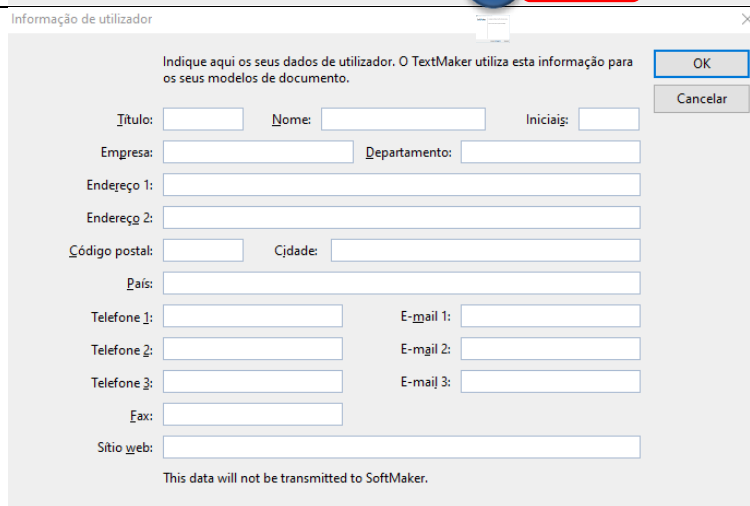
Informação de utilizador

Indique aqui os seus dados de utilizador. O TextMaker utiliza esta informação para os seus modelos de documento.

OK

Cancelar

Título:

Nome:

Iniciais:

Empresa:

Departamento:

Endereço 1:

Endereço 2:

Código postal:

Cidade:

País:

Telefone 1:

E-mail 1:

Telefone 2:

E-mail 2:

Telefone 3:

E-mail 3:

Fax:

Sítio web:

This data will not be transmitted to SoftMaker.